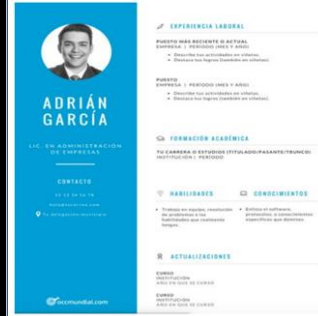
ADRIÁN GARCÍA

LIC. EN ADMINISTRACIÓN DE EMPRESAS

CONTACTO

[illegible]

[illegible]

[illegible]

occmundial.com

EXPERIENCIA LABORAL

PUESTO MÁS RECIENTE O ACTUAL
EMPRESA | PERIODO (MES Y AÑO)

• Describe tus actividades en viñetas.
• Destaca tus logros (también en viñetas).

PUESTO
EMPRESA | PERIODO (MES Y AÑO)

• Describe tus actividades en viñetas.
• Destaca tus logros (también en viñetas).

FORMACIÓN ACADÉMICA

TU CARRERA O ESTUDIOS (TITULADO/PASANTE/TRUNCO)
INSTITUCIÓN | PERIODO

HABILIDADES

• Trabajo en equipo, resolución de problemas o las habilidades que consideres tengas.

CONOCIMIENTOS

• Entiza el software, protocolos, o conocimientos específicos que domines.

ACTUALIZACIONES

CURSO
INSTITUCIÓN
AÑO EN QUE SE CURSÓ

CURSO
INSTITUCIÓN
AÑO EN QUE SE CURSÓ